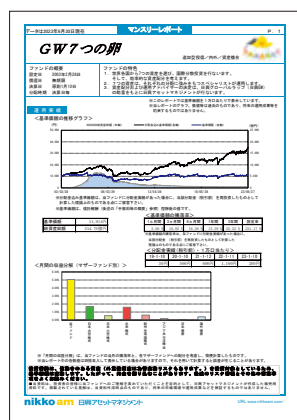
データは2023年6月30日現在　マンスリーレポート　P 1

GW7つの卵

追加型投信／内外／資産複合

ファンドの概要
設定日 2002年2月28日
償還日 無期限
決算日 原則1月10日
分配時期 決算日毎

ファンドの特色
1. 世界を国から7つの資産を選び、適度な分散投資を行ないます。
2. そして、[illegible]
3. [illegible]

運用実績

<基準価額の推移グラフ>

| 基準価額 | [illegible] |
|---|---|
| 純資産総額 | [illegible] |

<分配金実績(税引前)・1万口当たり>

| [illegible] | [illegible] | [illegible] | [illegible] | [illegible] |
|---|---|---|---|---|

<月間の収益分析(マザーファンド別)>

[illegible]

nikko am　日興アセットマネジメント